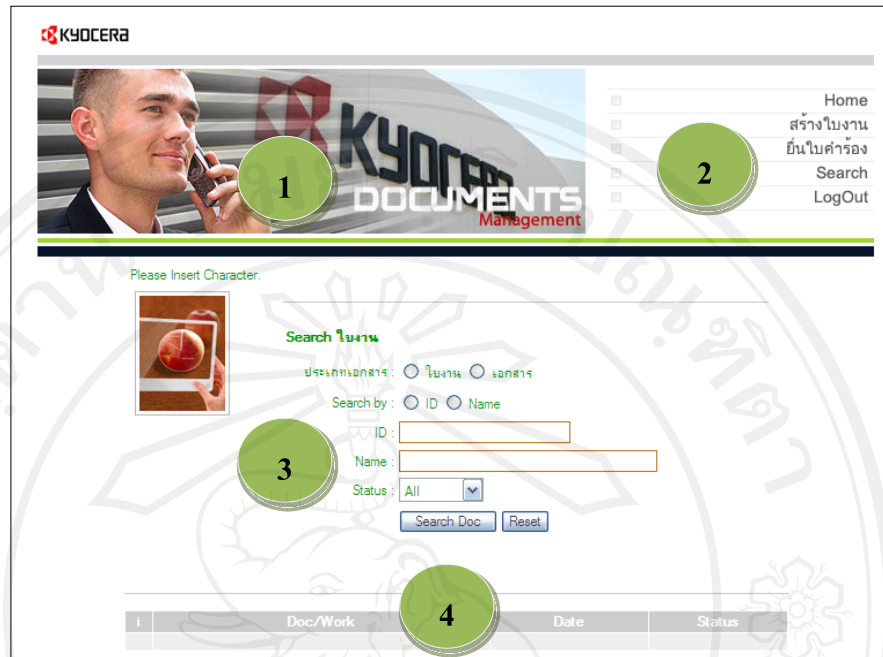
KYOCERA

KYOCERA DOCUMENTS Management

1

Home
สร้างใบงาน
ยื่นใบคำร้อง
Search
LogOut

2

Please Insert Character.

Search ใบงาน

ประเภทเอกสาร : ใบงาน เอกสาร

Search by : ID Name

ID :

Name :

Status : All

Search Doc Reset

3

4

| i | Doc/Work | Date | Status |
|---|---|---|---|